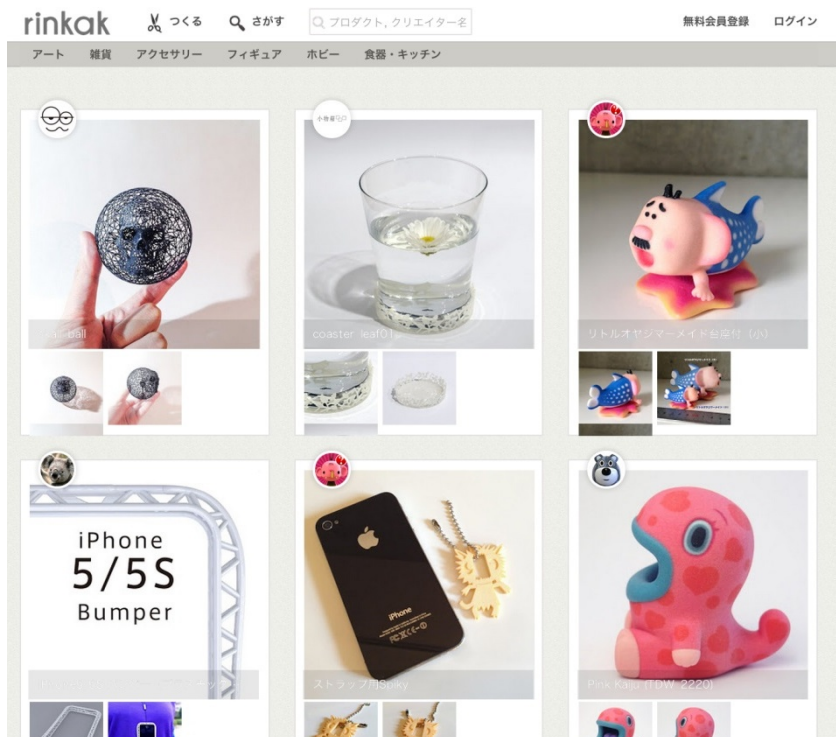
rinkak つくる さがす プロダクト, クリエイター名 無料会員登録 ログイン

アート 雑貨 アクセサリー フィギュア ホビー 食器・キッチン

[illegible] ball

coaster leaf01

リトルオヤジマーメイド台座付(小)

iPhone
5/5S
Bumper

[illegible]

ストラップ用Spiky

Pink Kaiju (TDW-2220)